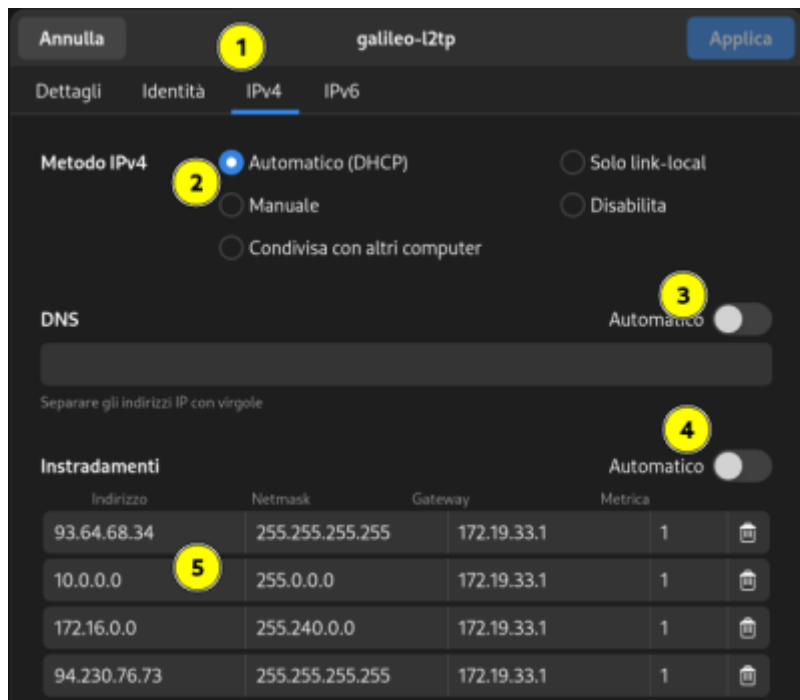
Annulla 1 galileo-l2tp Applica

Dettagli Identità IPv4 IPv6

Metodo IPv4 2 Automatico (DHCP) Solo link-local
Manuale Disabilita
Condivisa con altri computer

3
DNS Automatico

Separare gli indirizzi IP con virgole

4
Instradamenti Automatico

| Indirizzo | Netmask | Gateway | Metrica |
|---|---|---|---|
| 93.64.68.34 | 255.255.255.255 | 172.19.33.1 | 1 |
| 10.0.0.0 | 255.0.0.0 | 172.19.33.1 | 1 |
| 172.16.0.0 | 255.240.0.0 | 172.19.33.1 | 1 |
| 94.230.76.73 | 255.255.255.255 | 172.19.33.1 | 1 |

5